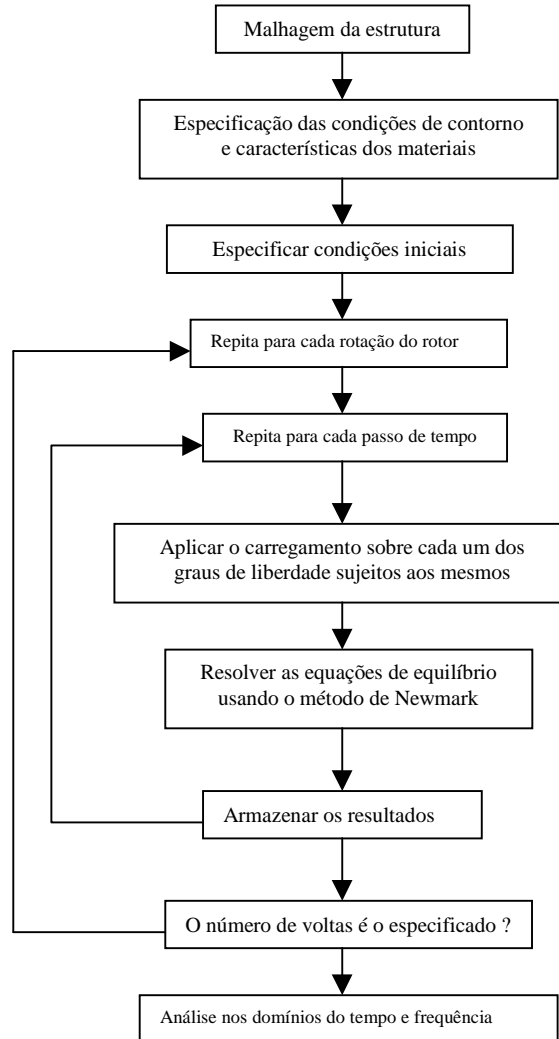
Malhagem da estrutura

Especificação das condições de contorno e características dos materiais

Especificar condições iniciais

Repita para cada rotação do rotor

Repita para cada passo de tempo

Aplicar o carregamento sobre cada um dos graus de liberdade sujeitos aos mesmos

Resolver as equações de equilíbrio usando o método de Newmark

Armazenar os resultados

O número de voltas é o especificado ?

Análise nos domínios do tempo e frequência